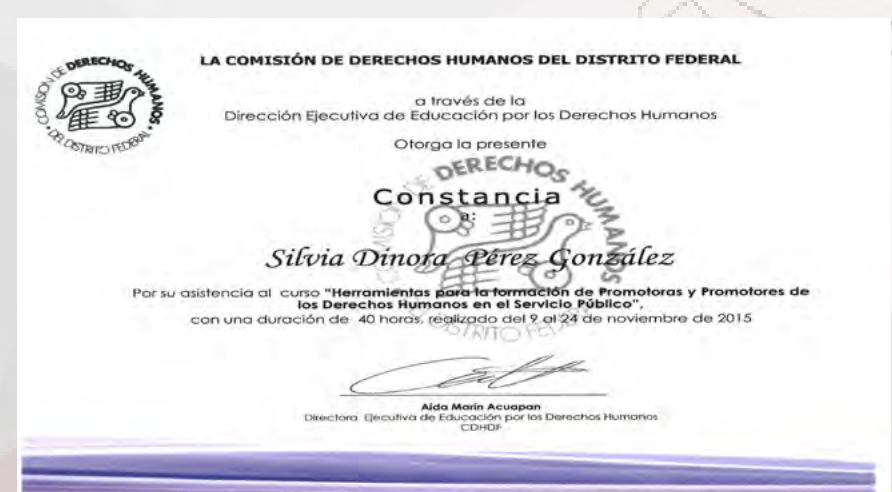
COMISIÓN DE DERECHOS HUMANOS DEL DISTRITO FEDERAL

LA COMISIÓN DE DERECHOS HUMANOS DEL DISTRITO FEDERAL

a través de la
Dirección Ejecutiva de Educación por los Derechos Humanos

Otorga la presente

DERECHOS HUMANOS

Constancia
a:

Silvia Dinora Pérez González

Por su asistencia al curso **"Herramientas para la formación de Promotoras y Promotores de los Derechos Humanos en el Servicio Público"**, con una duración de 40 horas, realizado del 9 al 24 de noviembre de 2015

DISTRITO FEDERAL

Aída Marín Acuapan
Directora Ejecutiva de Educación por los Derechos Humanos
CDHDF